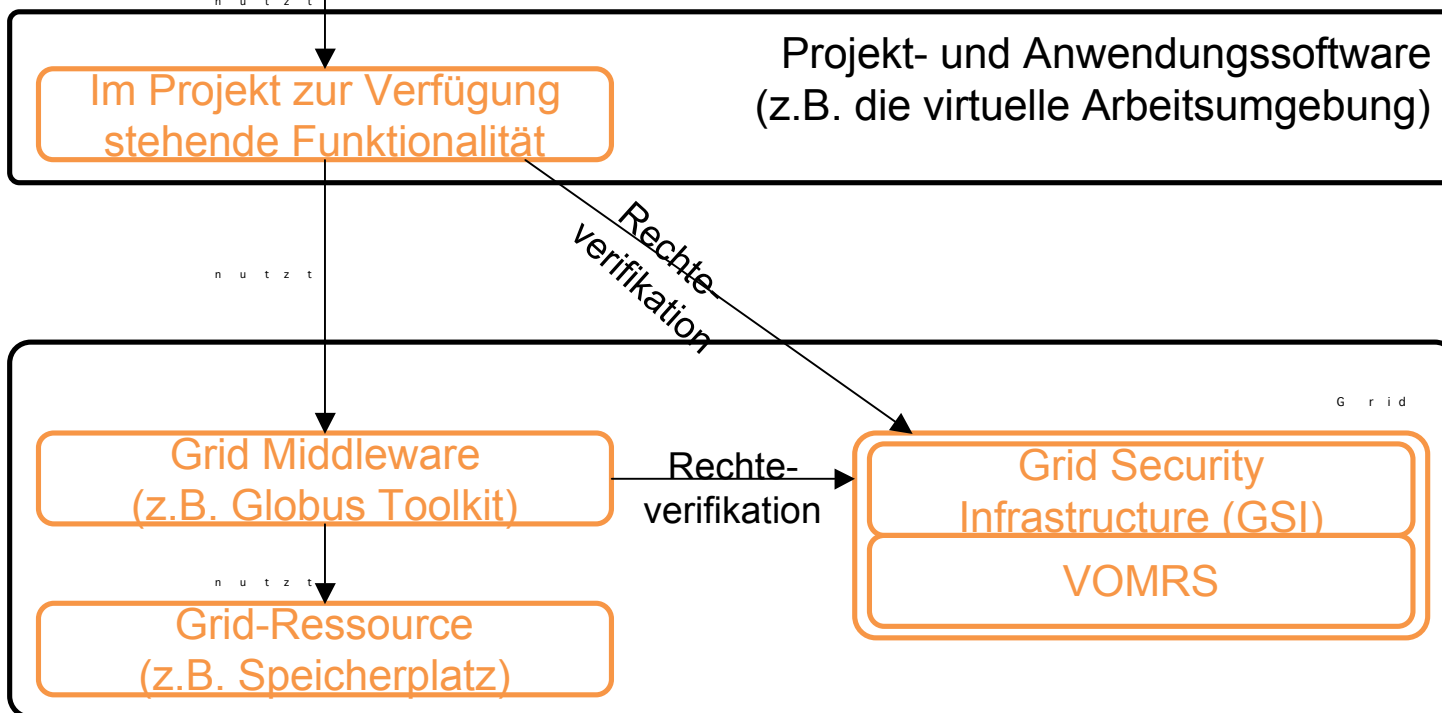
n u t z t

Projekt- und Anwendungssoftware (z.B. die virtuelle Arbeitsumgebung)

Im Projekt zur Verfügung stehende Funktionalität

Rechte-verifikation

n u t z t

G r i d

Grid Middleware (z.B. Globus Toolkit)

Rechte-verifikation

Grid Security Infrastructure (GSI)

VOMRS

n u t z t

Grid-Ressource (z.B. Speicherplatz)